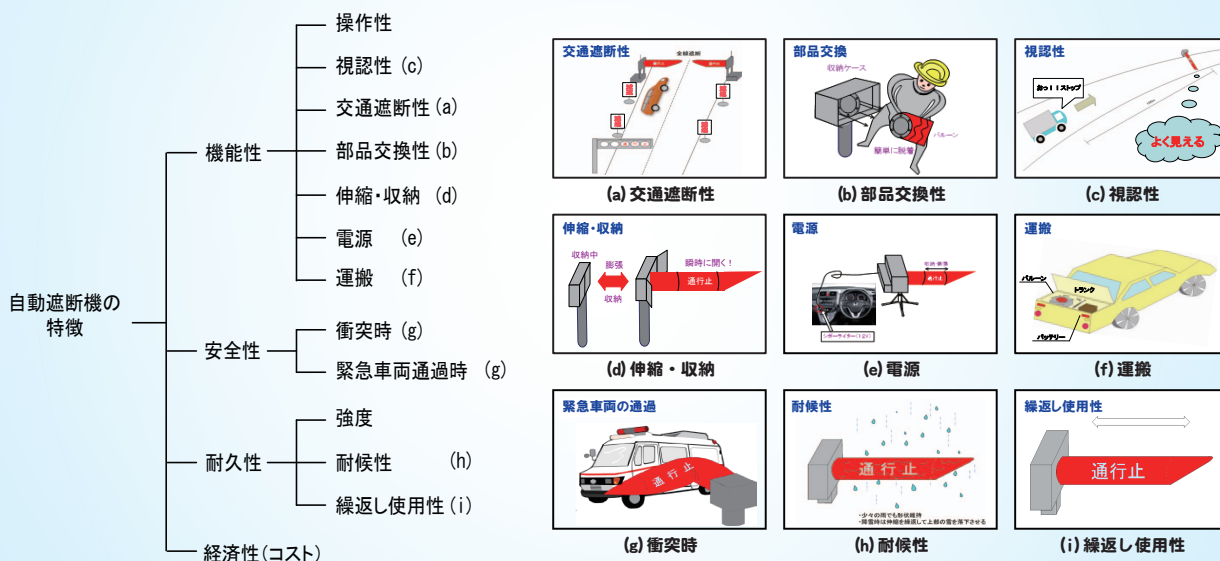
自動遮断機の特徴

機能性
操作性
視認性 (c)
交通遮断性 (a)
部品交換性 (b)
伸縮・収納 (d)
電源 (e)
運搬 (f)

安全性
衝突時 (g)
緊急車両通過時 (g)

耐久性
強度
耐候性 (h)
繰返し使用性 (i)

経済性(コスト)

交通遮断性
全線遮断
(a) 交通遮断性

部品交換
収納ケース
バルーン
簡単に脱着
(b) 部品交換性

視認性
おっ!!ストップ
よく見える
(c) 視認性

伸縮・収納
収納中
膨張
収納
瞬時に開く!
通行止
(d) 伸縮・収納

電源
シガーライター(12V)
(e) 電源

運搬
バルーン
トランク
バッテリー
(f) 運搬

緊急車両の通過
通行止
(g) 衝突時

耐候性
通行止
・少々の雨でも形状維持
・降雪時は伸縮を繰返して上部の雪を落下させる
(h) 耐候性

繰返し使用性
通行止
(i) 繰返し使用性